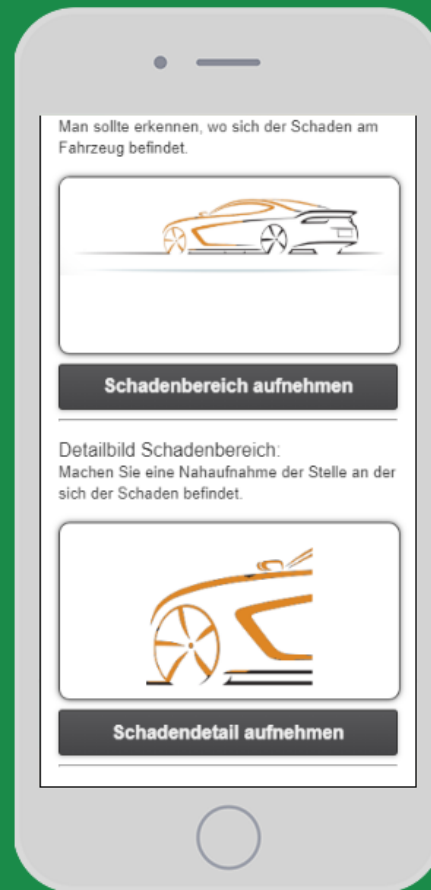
Man sollte erkennen, wo sich der Schaden am Fahrzeug befindet.

Schadenbereich aufnehmen

Detailbild Schadenbereich:
Machen Sie eine Nahaufnahme der Stelle an der sich der Schaden befindet.

Schadendetail aufnehmen